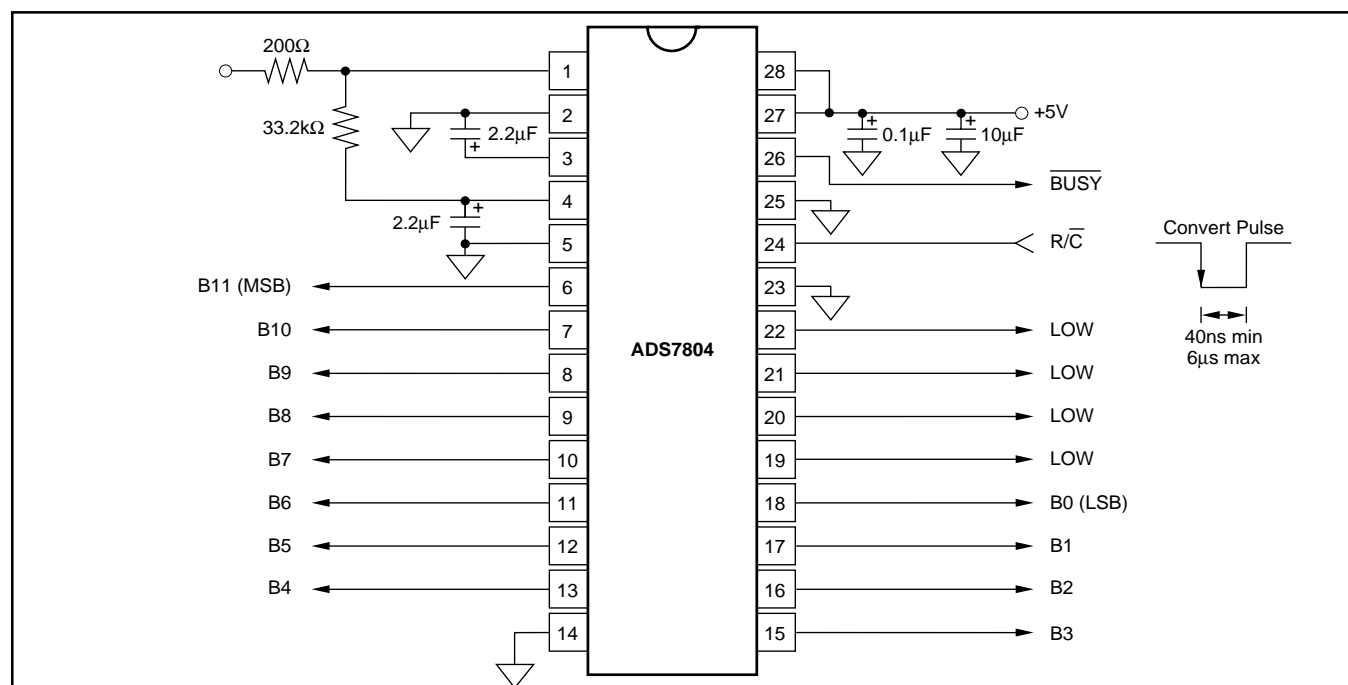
200Ω

33.2kΩ

2.2μF

+

2.2μF

+

1
2
3
4
5
6
7
8
9
10
11
12
13
14

B11 (MSB)
B10
B9
B8
B7
B6
B5
B4

ADS7804

28
27
26
25
24
23
22
21
20
19
18
17
16
15

+
0.1μF
+
10μF
+5V

$\overline{\text{BUSY}}$

$R/\overline{C}$

LOW
LOW
LOW
LOW
B0 (LSB)
B1
B2
B3

Convert Pulse

40ns min
6μs max